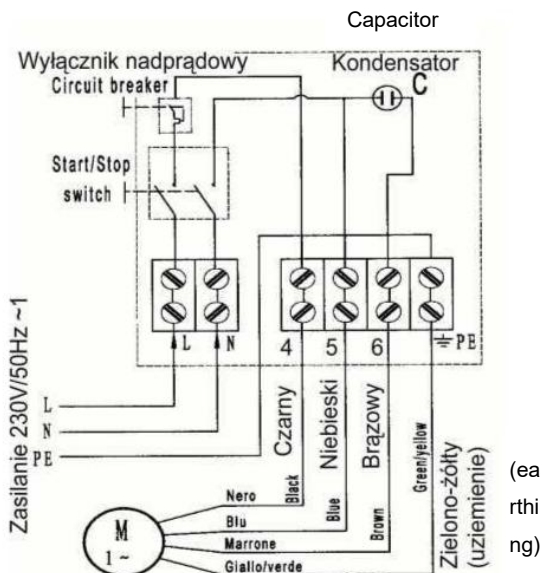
Capacitor

Wyłącznik nadprądowy

Circuit breaker

Kondensator

C

Start/Stop switch

L

N

4

5

6

PE

Zasilanie 230V/50Hz ~1

L

N

PE

Czarny

Niebieski

Brązowy

Zielono-żółty (uziemienie)

(earthing)

Black

Blue

Brown

Green/yellow

Nero

Blu

Marrone

Giallo/verde

M

1 ~